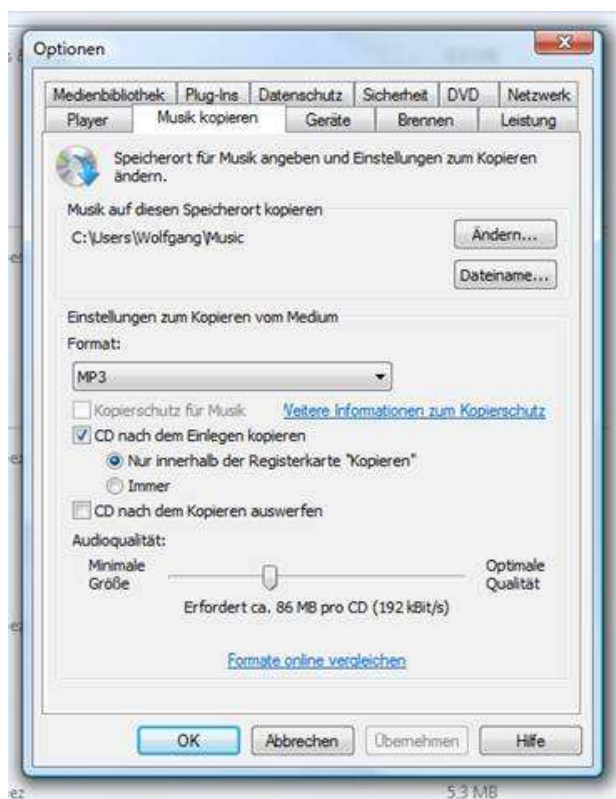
Optionen

Medienbibliothek | Plug-Ins | Datenschutz | Sicherheit | DVD | Netzwerk
Player | Musik kopieren | Geräte | Brennen | Leistung

Speicherort für Musik angeben und Einstellungen zum Kopieren ändern.

Musik auf diesen Speicherort kopieren
C:\Users\Wolfgang\Music
Ändern...
Dateiname...

Einstellungen zum Kopieren vom Medium
Format:
MP3
Kopierschutz für Musik
Weitere Informationen zum Kopierschutz
CD nach dem Einlegen kopieren
Nur innerhalb der Registerkarte "Kopieren"
Immer
CD nach dem Kopieren auswerfen
Audioqualität:
Minimale Größe
Optimale Qualität
Erfordert ca. 86 MB pro CD (192 kBit/s)

Formate online vergleichen

OK
Abbrechen
Übernehmen
Hilfe

5.3 MB